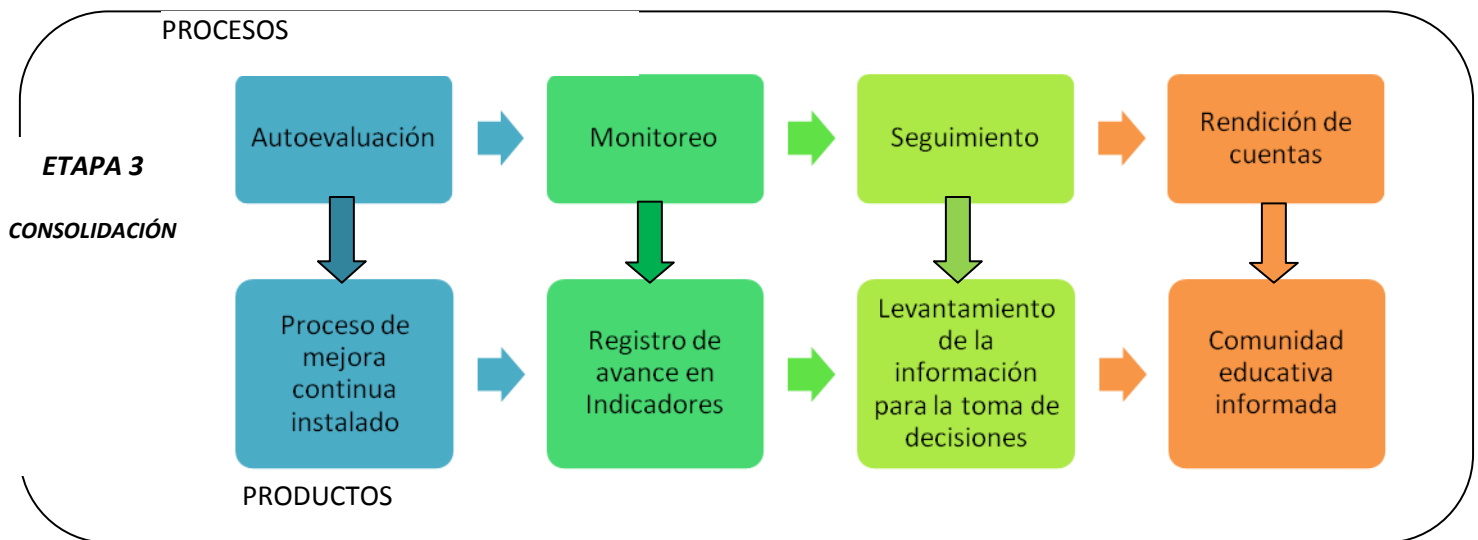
PROCESOS

ETAPA 3

CONSOLIDACIÓN

Autoevaluación

Monitoreo

Seguimiento

Rendición de cuentas

Proceso de mejora continua instalado

Registro de avance en Indicadores

Levantamiento de la información para la toma de decisiones

Comunidad educativa informada

PRODUCTOS